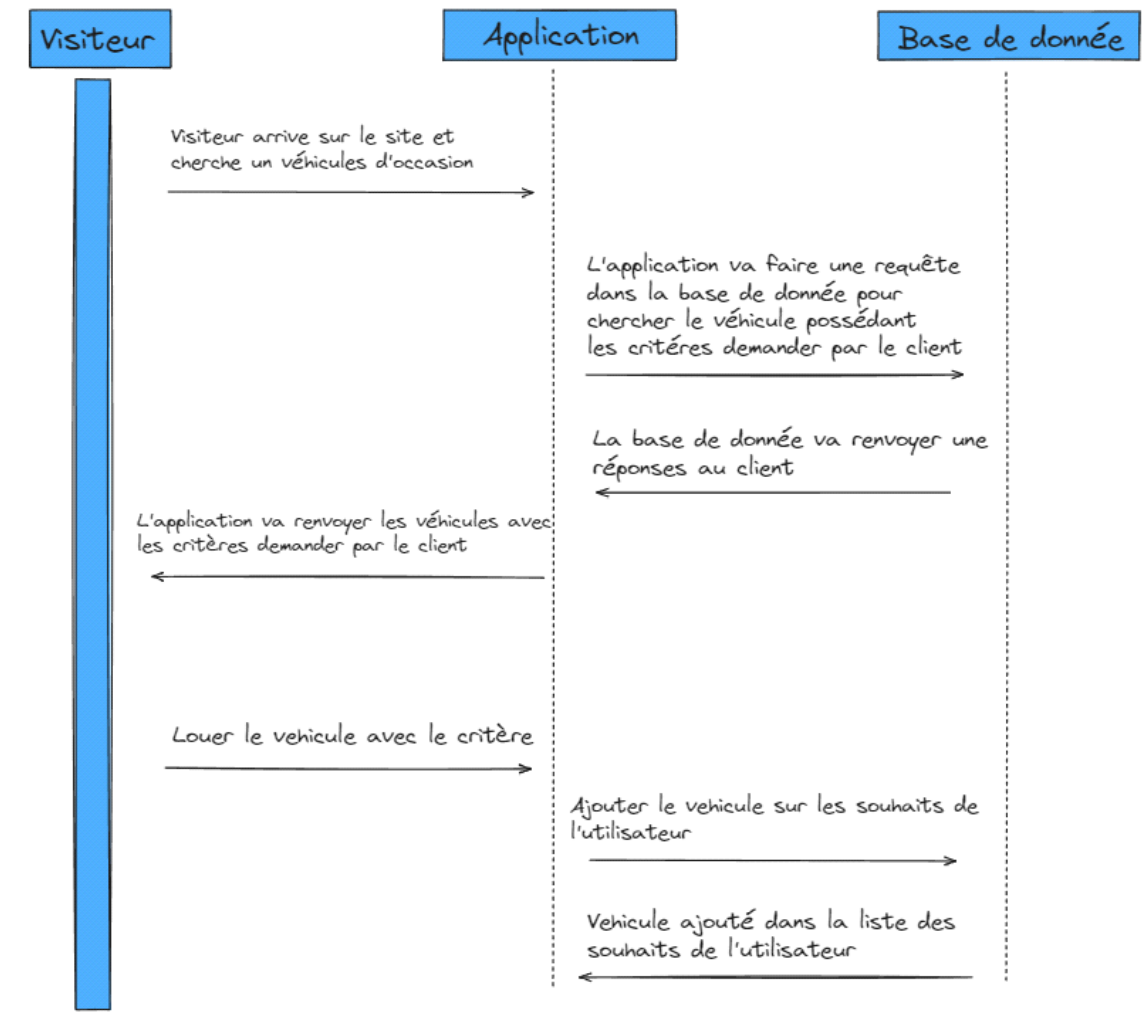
Visiteur

Application

Base de donnée

Visiteur arrive sur le site et cherche un véhicules d'occasion

L'application va faire une requête dans la base de donnée pour chercher le véhicule possédant les critéres demander par le client

La base de donnée va renvoyer une réponses au client

L'application va renvoyer les véhicules avec les critères demander par le client

Louer le vehicule avec le critère

Ajouter le vehicule sur les souhaits de l'utilisateur

Vehicule ajouté dans la liste des souhaits de l'utilisateur